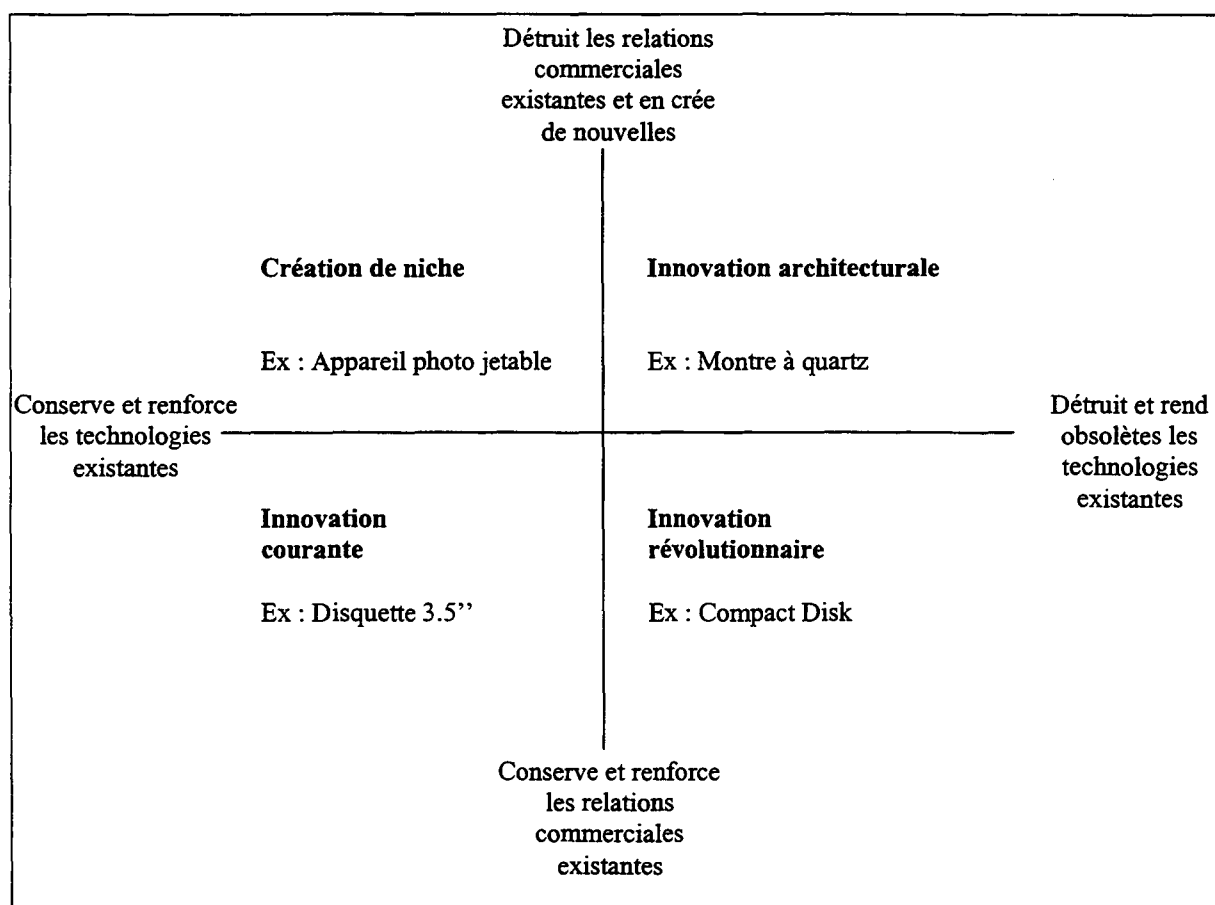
Détruit les relations commerciales existantes et en crée de nouvelles

Création de niche

Ex : Appareil photo jetable

Innovation architecturale

Ex : Montre à quartz

Conserve et renforce les technologies existantes

Détruit et rend obsolètes les technologies existantes

Innovation courante

Ex : Disquette 3.5''

Innovation révolutionnaire

Ex : Compact Disk

Conserve et renforce les relations commerciales existantes